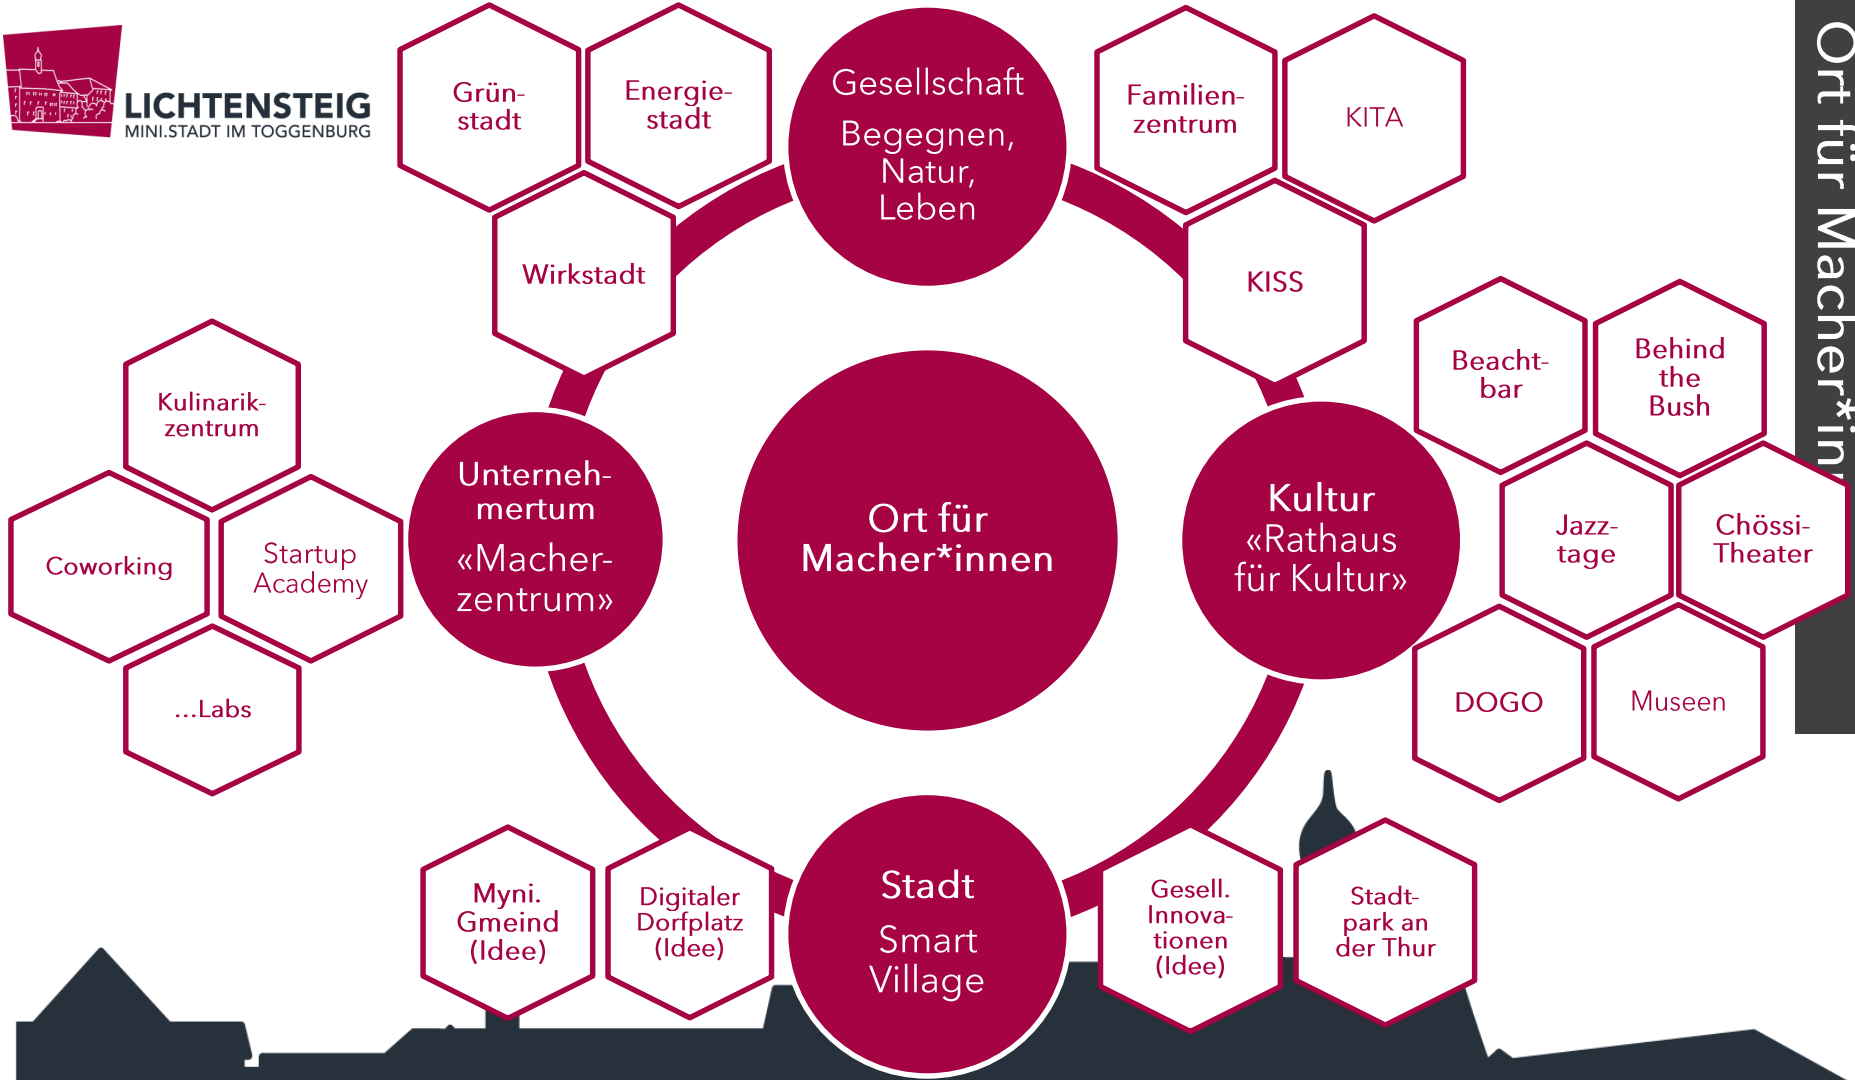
LICHTENSTEIG
MINI.STADT IM TOGGENBURG

Grünstadt

Energiestadt

Gesellschaft
Begegnen, Natur, Leben

Familienzentrum

KITA

Wirkstadt

KISS

Kulinarikzentrum

Beachtbar

Behind the Bush

Unternehmertum
«Macherzentrum»

Ort für Macher*innen

Kultur
«Rathaus für Kultur»

Jazztage

Chössi-Theater

Coworking

Startup Academy

...Labs

DOGO

Museen

Myni. Gmeind (Idee)

Digitaler Dorfplatz (Idee)

Stadt
Smart Village

Gesell. Innovationen (Idee)

Stadtpark an der Thur

Ort für Macher*in